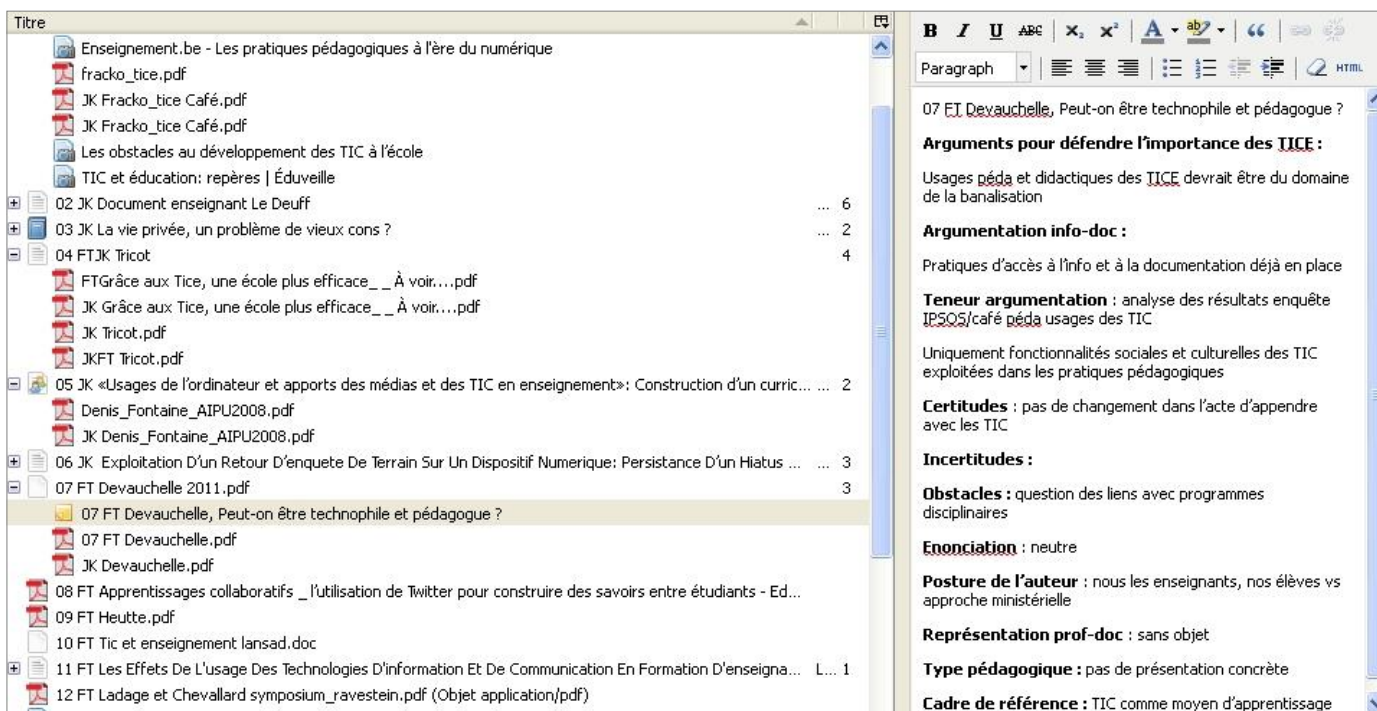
Titre

Enseignement.be - Les pratiques pédagogiques à l'ère du numérique
fracko_tice.pdf
JK Fracko_tice Café.pdf
JK Fracko_tice Café.pdf
Les obstacles au développement des TIC à l'école
TIC et éducation: repères | Éduveille
02 JK Document enseignant Le Deuff ... 6
03 JK La vie privée, un problème de vieux cons ? ... 2
04 FTJK Tricot 4
FTGrâce aux Tice, une école plus efficace_ _À voir....pdf
JK Grâce aux Tice, une école plus efficace_ _À voir....pdf
JK Tricot.pdf
JKFT Tricot.pdf
05 JK «Usages de l'ordinateur et apports des médias et des TIC en enseignement»: Construction d'un curric... ... 2
Denis_Fontaine_AIPU2008.pdf
JK Denis_Fontaine_AIPU2008.pdf
06 JK Exploitation D'un Retour D'enquete De Terrain Sur Un Dispositif Numerique: Persistance D'un Hiatus ... ... 3
07 FT Devauchelle 2011.pdf 3
07 FT Devauchelle, Peut-on être technophile et pédagogue ?
07 FT Devauchelle.pdf
JK Devauchelle.pdf
08 FT Apprentissages collaboratifs _ l'utilisation de Twitter pour construire des savoirs entre étudiants - Ed...
09 FT Heutte.pdf
10 FT Tic et enseignement lansad.doc
11 FT Les Effets De L'usage Des Technologies D'information Et De Communication En Formation D'enseigna... L... 1
12 FT Ladage et Chevallard symposium_ravestein.pdf (Objet application/pdf)

B I U ABC x₂ x² A ab 66
Paragraph HTML

07 FT Devauchelle, Peut-on être technophile et pédagogue ?

**Arguments pour défendre l'importance des TICE :**

Usages péda et didactiques des TICE devrait être du domaine de la banalisation

**Argumentation info-doc :**

Pratiques d'accès à l'info et à la documentation déjà en place

**Teneur argumentation** : analyse des résultats enquête IPSOS/café péda usages des TIC

Uniquement fonctionnalités sociales et culturelles des TIC exploitées dans les pratiques pédagogiques

**Certitudes** : pas de changement dans l'acte d'appendre avec les TIC

**Incertitudes :**

**Obstacles :** question des liens avec programmes disciplinaires

**Enonciation** : neutre

**Posture de l'auteur** : nous les enseignants, nos élèves vs approche ministérielle

**Représentation prof-doc** : sans objet

**Type pédagogique :** pas de présentation concrète

**Cadre de référence :** TIC comme moyen d'apprentissage